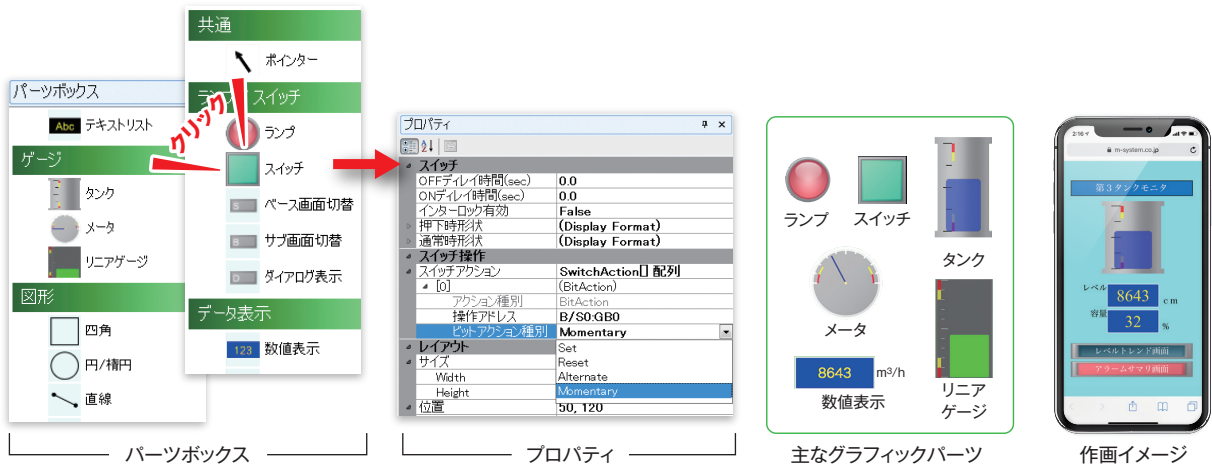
パーツボックス
Abc テキストリスト
ゲージ
タンク
メータ
リニアゲージ
図形
四角
円/楕円
直線

共通
ポインター
テ スイッチ
クリック
ランプ
スイッチ
ベース画面切替
サブ画面切替
ダイアログ表示
データ表示
123 数値表示

プロパティ
スイッチ
OFFディレイ時間(sec) 0.0
ONディレイ時間(sec) 0.0
インターロック有効 False
押下時形状 (Display Format)
通常時形状 (Display Format)
スイッチ操作
スイッチアクション SwitchAction[] 配列
[0] (BitAction)
アクション種別 BitAction
操作アドレス B/S0:GB0
ビットアクション種別 Momentary
レイアウト Set
サイズ Reset
Width Alternate
Height Momentary
位置 50, 120

ランプ
スイッチ
タンク
メータ
8643 m³/h
数値表示
リニアゲージ

2:16
m-system.co.jp
第3タンクモニタ
レベル 8643 cm
容量 32 %
レベルトレンド画面
アラームサマリ画面

パーツボックス
プロパティ
主なグラフィックパーツ
作画イメージ